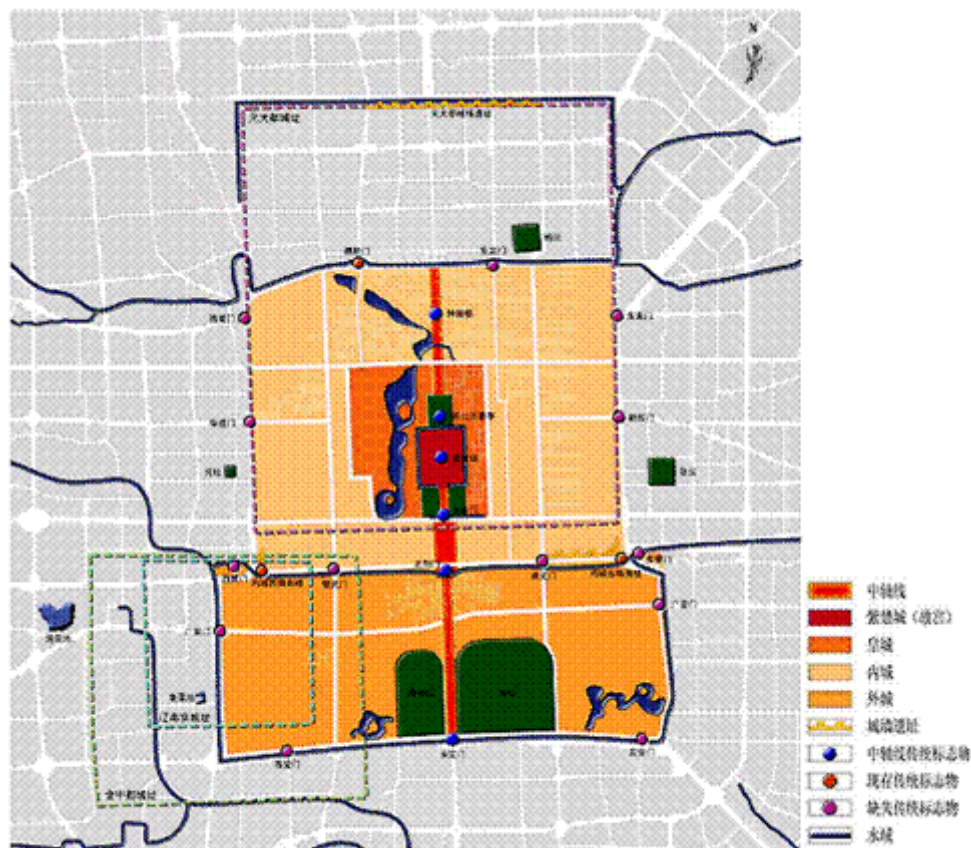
N

元大都城址

元大都城墙遗址

德胜门

安定门

地坛

钟鼓楼

西直门

东直门

阜成门

朝阳门

月坛

日坛

西便门

东便门

广安门

广渠门

右安门

左安门

永定门

金中都城址

辽南京城址

中轴线

紫禁城（故宫）

皇城

内城

外城

城墙遗址

中轴线传统标志物

现存传统标志物

缺失传统标志物

水域